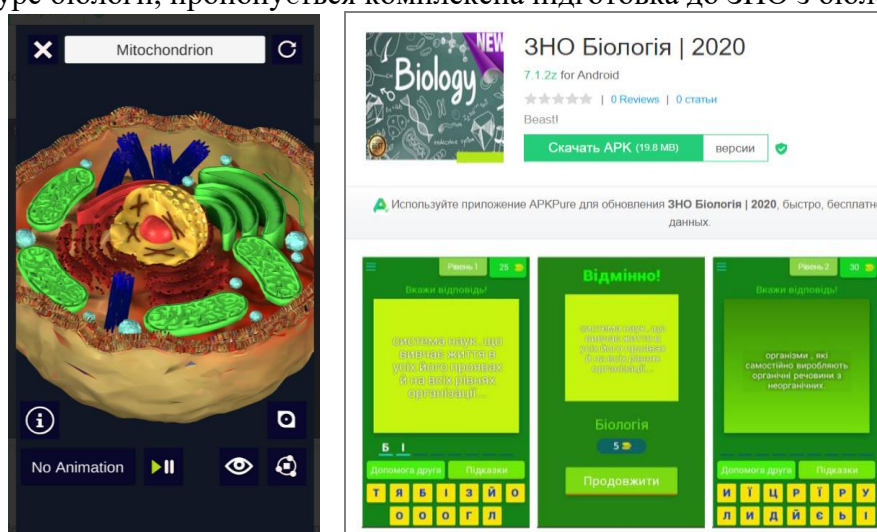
Mitochondrion

No Animation

Biology NEW

ЗНО Біологія | 2020

7.1.2z for Android

| 0 Reviews | 0 статьи

Beast!

Скачать APK (19.8 MB)

версии

Используйте приложение APKPure для обновления ЗНО Біологія | 2020, быстро, бесплатн данных.

Рівень 1 25

Вкажи відповідь!

система наук, що вивчає життя в усіх його проявах й на всіх рівнях організації...

Б І

Допомога друга

Підказки

Т Я Б І З Й О

О О О Г Л

Відмінно!

система наук, що вивчає життя в усіх його проявах й на всіх рівнях організації...

Біологія

5

Продовжити

Рівень 2 30

Вкажи відповідь!

організми, які самостійно виробляють органічні речовини з неорганічних.

Допомога друга

Підказки

И Ї Ц Р Т Р У

Л И Д Й Є Б І